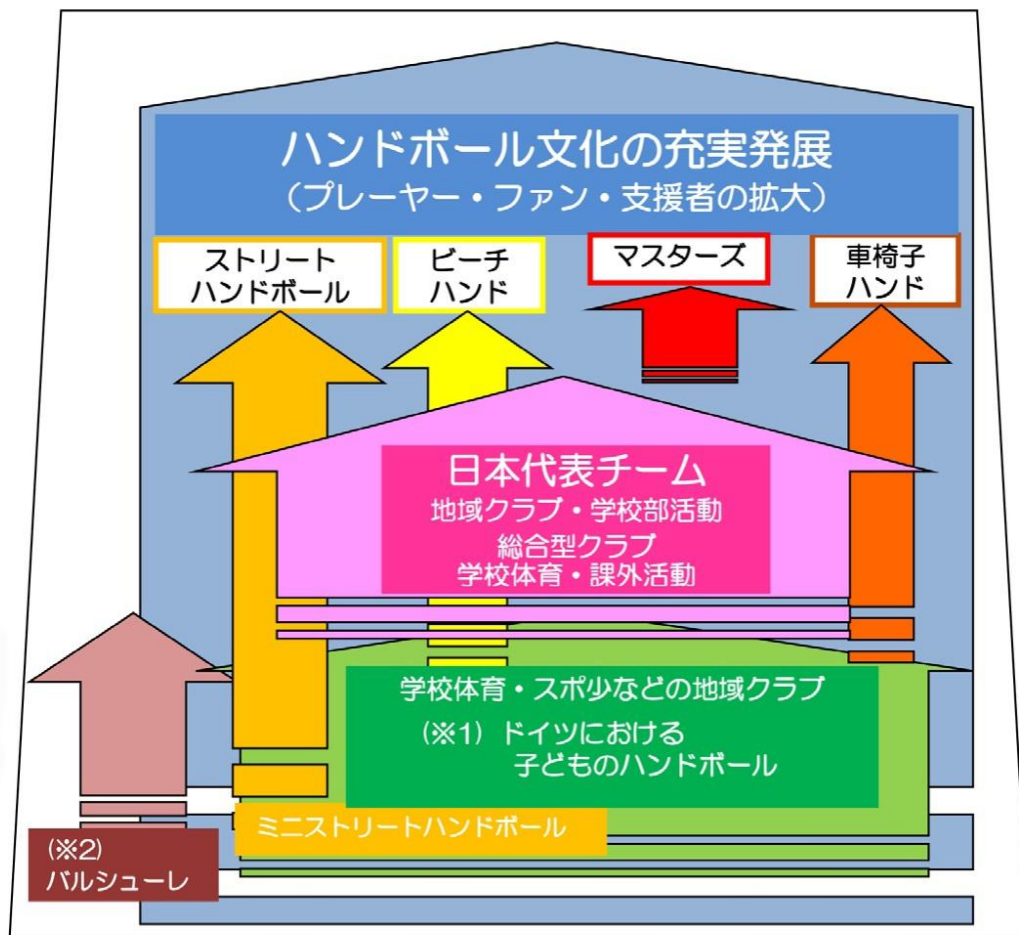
ハンドボール文化の充実発展
（プレーヤー・ファン・支援者の拡大）

ストリートハンドボール

ビーチハンド

マスターズ

車椅子ハンド

日本代表チーム
地域クラブ・学校部活動
総合型クラブ
学校体育・課外活動

学校体育・スポ少などの地域クラブ
（※1）ドイツにおける子どものハンドボール

ミニストリートハンドボール

(※2)
バルシューレ